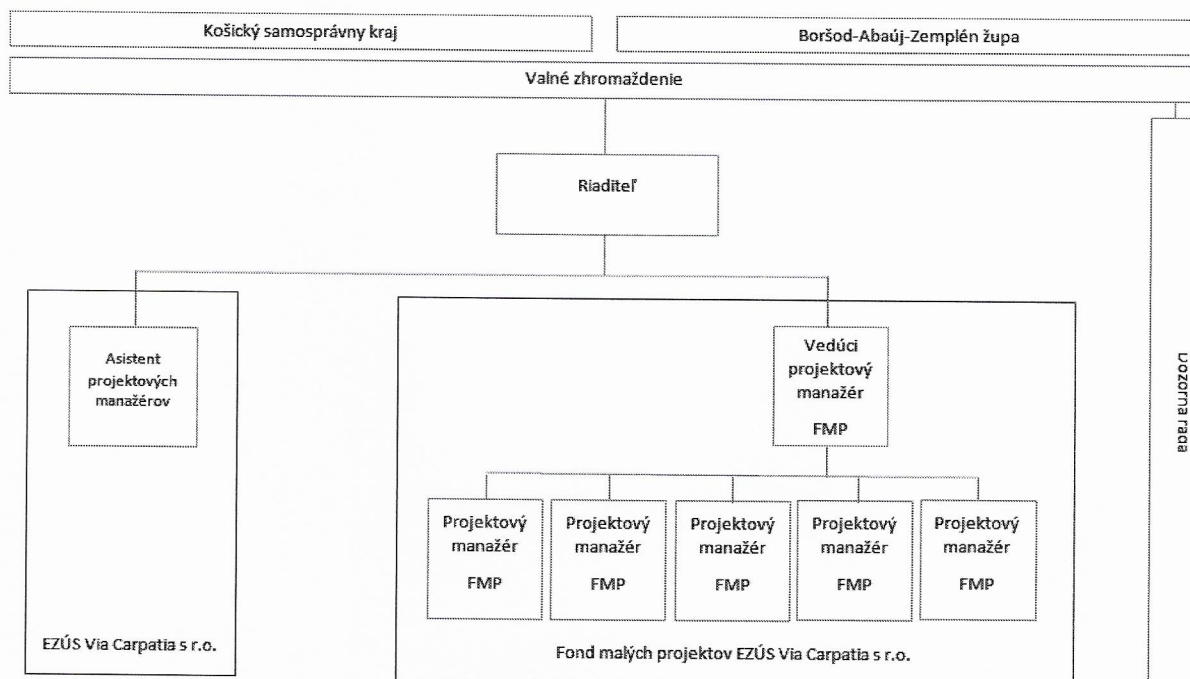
Košický samosprávny kraj

Boršod-Abaúj-Zemplén župa

Valné zhromaždenie

Riaditeľ

Asistent projektových manažérov

EZÚS Via Carpatia s r.o.

Vedúci projektový manažér FMP

Projektový manažér FMP

Projektový manažér FMP

Projektový manažér FMP

Projektový manažér FMP

Projektový manažér FMP

Fond malých projektov EZÚS Via Carpatia s r.o.

Dozorná rada